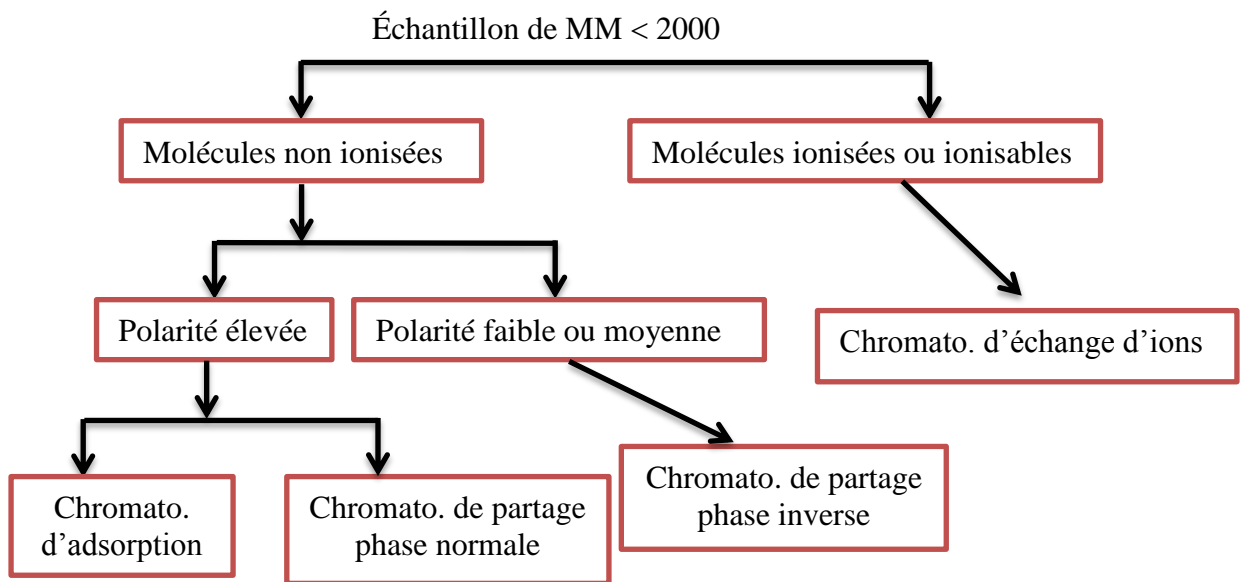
Échantillon de MM < 2000

Molécules non ionisées

Molécules ionisées ou ionisables

Polarité élevée

Polarité faible ou moyenne

Chromato. d'échange d'ions

Chromato. d'adsorption

Chromato. de partage phase normale

Chromato. de partage phase inverse